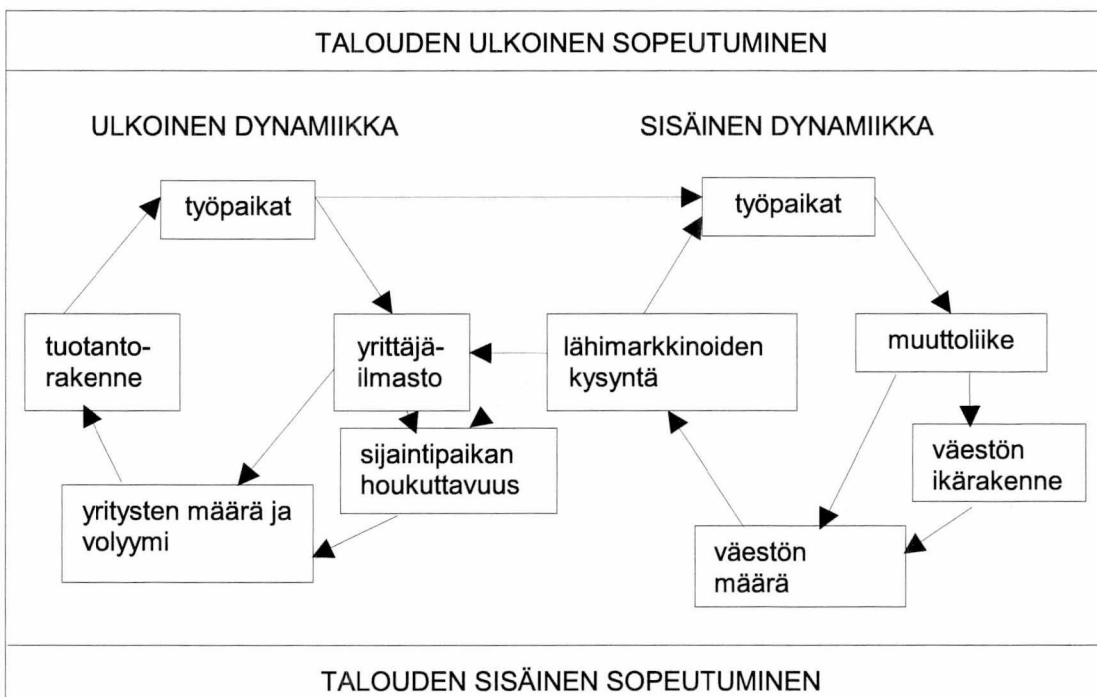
TALOUDEN ULKOINEN SOPEUTUMINEN

ULKOINEN DYNAMIIKKA

SISÄINEN DYNAMIIKKA

työpaikat

työpaikat

tuotantorakenne

yrittäjäilmasto

lähimarkkinoiden kysyntä

muuttoliike

sijaintipaikan houkuttavuus

väestön ikärakenne

yritysten määrä ja volyymi

väestön määrä

TALOUDEN SISÄINEN SOPEUTUMINEN